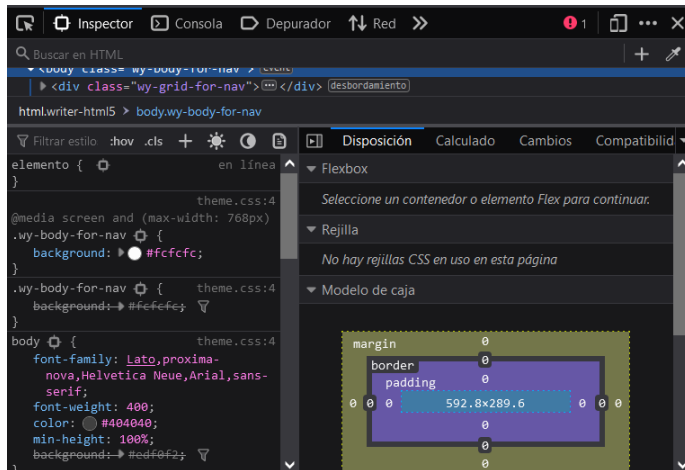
Inspector Consola Depurador Red » 1 ··· ✕

Buscar en HTML +

<body class="wy-body-for-nav"> event
<div class="wy-grid-for-nav"> ··· </div> desbordamiento

html.writer-html5 > body.wy-body-for-nav

Filtrar estilo :hov .cls +

Disposición Calculado Cambios Compatibilid

elemento { en línea
}

theme.css:4
@media screen and (max-width: 768px)
.wy-body-for-nav {
background: #fcfcfc;
}

.wy-body-for-nav { theme.css:4
background: #fcfcfc;
}

body { theme.css:4
font-family: Lato,proxima-nova,Helvetica Neue,Arial,sans-serif;
font-weight: 400;
color: #404040;
min-height: 100%;
background: #edf0f2;

Flexbox
Seleccione un contenedor o elemento Flex para continuar.

Rejilla
No hay rejillas CSS en uso en esta página

Modelo de caja

margin 0
border 0
padding 0
0 0 0 592.8×289.6 0 0 0
0
0
0